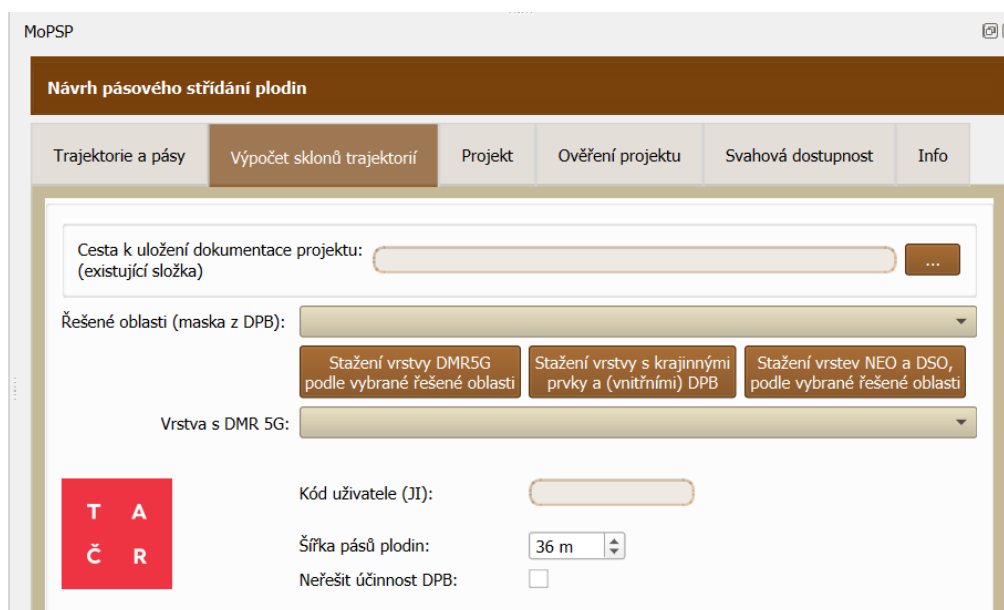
MoPSP

Návrh pásového střídání plodin

Trajektorie a pásy | Výpočet sklonů trajektorií | Projekt | Ověření projektu | Svahová dostupnost | Info

Cesta k uložení dokumentace projektu: (existující složka)

...

Řešené oblasti (maska z DPB):

Stažení vrstvy DMR5G podle vybrané řešené oblasti

Stažení vrstvy s krajinnými prvky a (vnitřními) DPB

Stažení vrstev NEO a DSO, podle vybrané řešené oblasti

Vrstva s DMR 5G:

T A
Č R

Kód uživatele (JI):

Šířka pásů plodin: 36 m

Neřešit účinnost DPB: